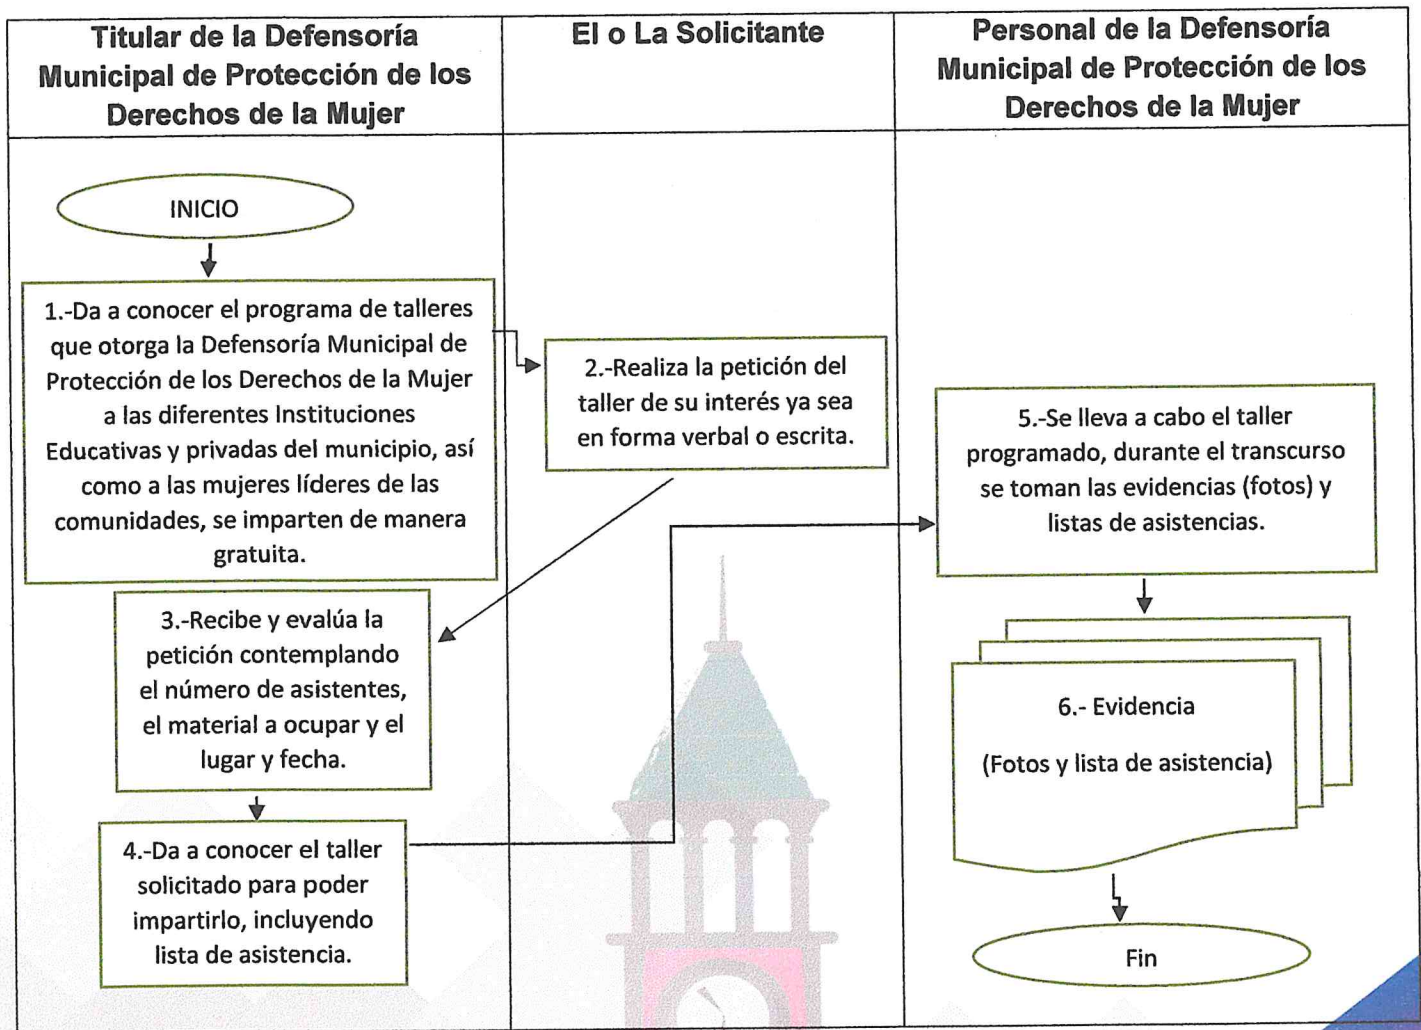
| Titular de la Defensoría Municipal de Protección de los Derechos de la Mujer | El o La Solicitante | Personal de la Defensoría Municipal de Protección de los Derechos de la Mujer |
|---|---|---|

INICIO

1.-Da a conocer el programa de talleres que otorga la Defensoría Municipal de Protección de los Derechos de la Mujer a las diferentes Instituciones Educativas y privadas del municipio, así como a las mujeres líderes de las comunidades, se imparten de manera gratuita.

2.-Realiza la petición del taller de su interés ya sea en forma verbal o escrita.

3.-Recibe y evalúa la petición contemplando el número de asistentes, el material a ocupar y el lugar y fecha.

4.-Da a conocer el taller solicitado para poder impartirlo, incluyendo lista de asistencia.

5.-Se lleva a cabo el taller programado, durante el transcurso se toman las evidencias (fotos) y listas de asistencias.

6.- Evidencia

(Fotos y lista de asistencia)

Fin